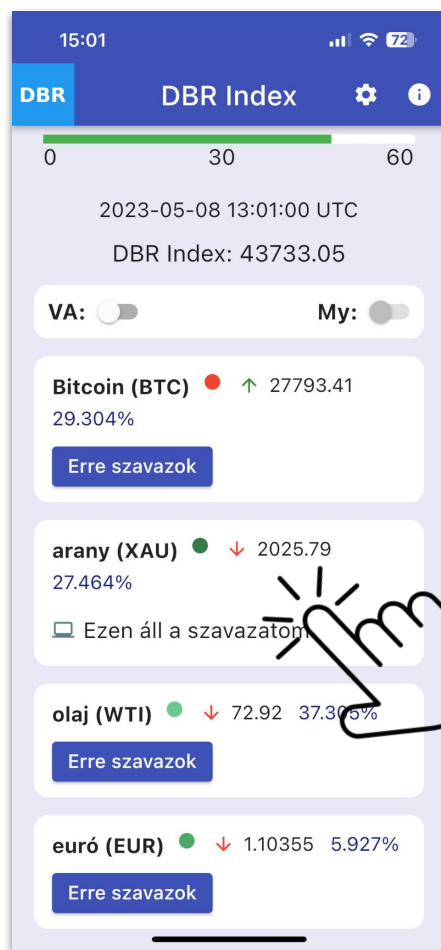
15:01

72

DBR

DBR Index

0 30 60

2023-05-08 13:01:00 UTC

DBR Index: 43733.05

VA:

My:

Bitcoin (BTC) ↑ 27793.41
29.304%

Erre szavazok

arany (XAU) ↓ 2025.79
27.464%

Ezen áll a szavazatom

olaj (WTI) ↓ 72.92 37.305%

Erre szavazok

euró (EUR) ↓ 1.10355 5.927%

Erre szavazok